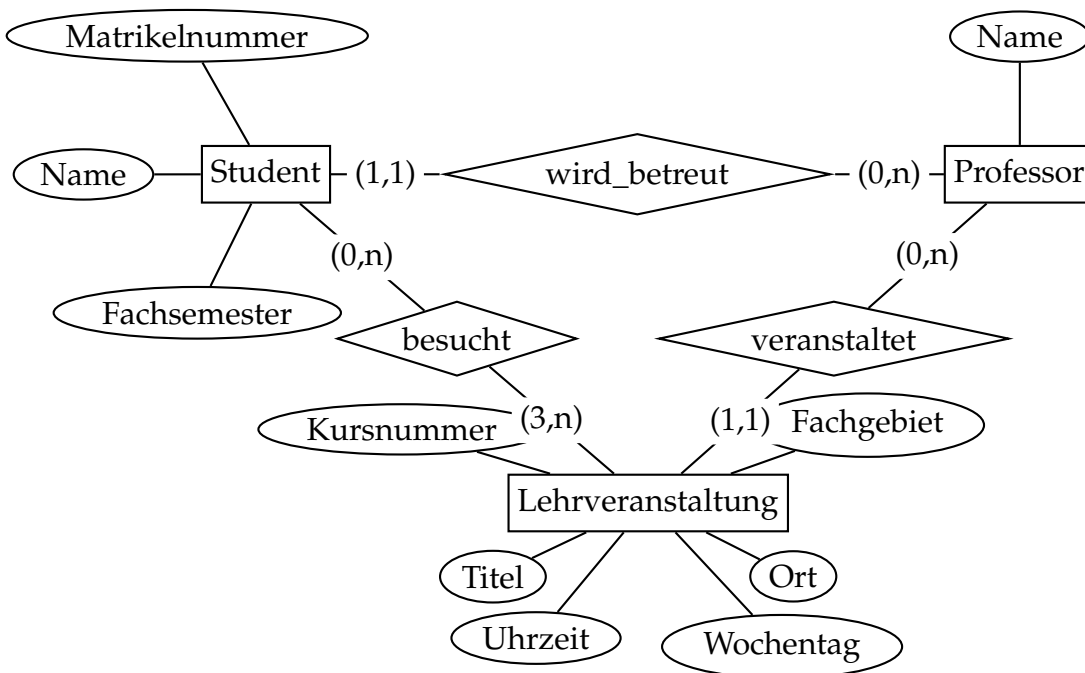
Matrikelnummer

Name

Name

Student

(1,1)

wird_betreut

(0,n)

Professor

(0,n)

(0,n)

Fachsemester

besucht

veranstaltet

Kursnummer

(3,n)

(1,1)

Fachgebiet

Lehrveranstaltung

Titel

Ort

Uhrzeit

Wochentag